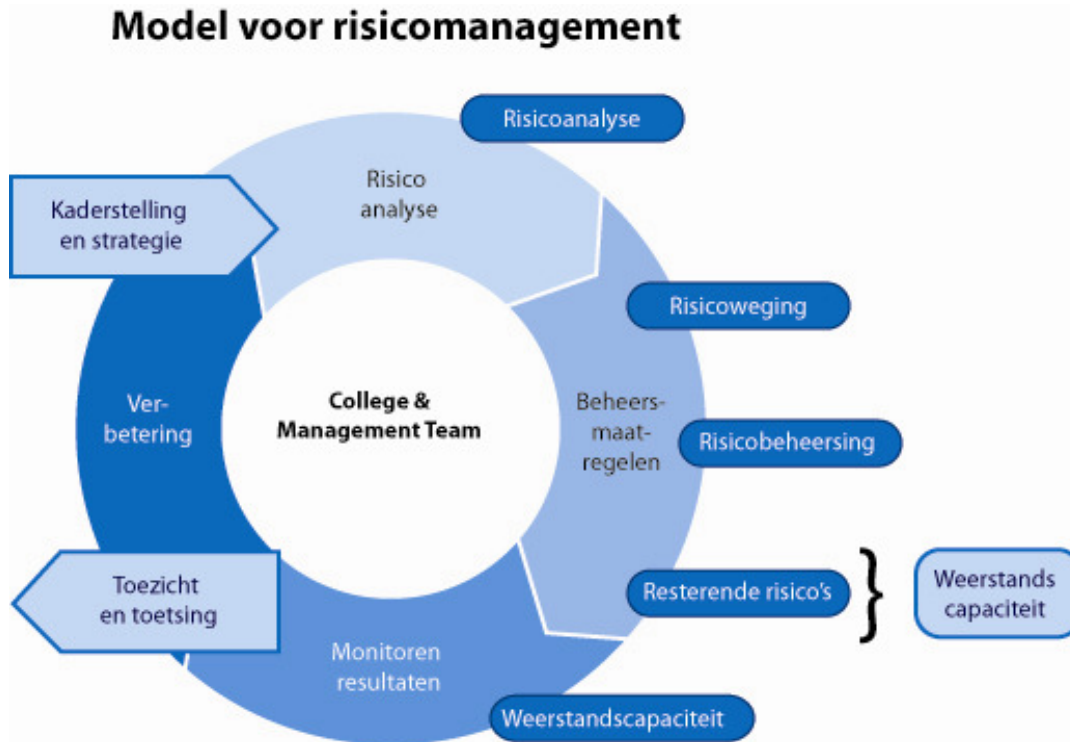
Model voor risicomanagement

Risicoanalyse

Kaderstelling en strategie

Risico analyse

Risicoweging

Verbetering

College & Management Team

Beheersmaatregelen

Risicobeheersing

Toezicht en toetsing

Resterende risico's

Weerstands capaciteit

Monitoren resultaten

Weerstandscapaciteit